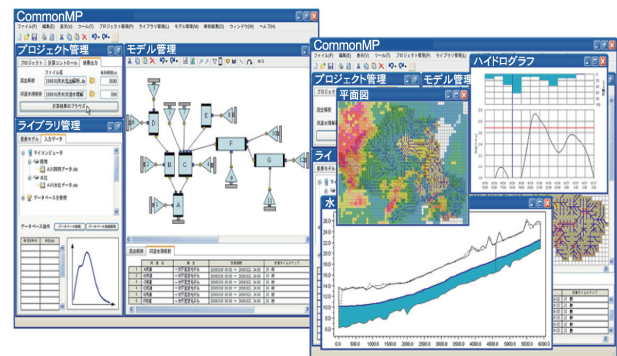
CommonMP
ファイル(F) 編集(E) 表示(V) ツール(T) プロジェクト管理(P) ライブラリ管理(L) モデル管理(M) 解析結果(R) ウィンドウ(W) ヘルプ(H)
プロジェクト管理
モデル管理
ライブラリ管理
A
B
C
D
E
F
G
H
I
J
K
結果出力
計算結果のブラウズ
CommonMP
ファイル(F) 編集(E) 表示(V) ツール(T) プロジェクト管理(P) ライブラリ管理(L)
プロジェクト管理
モデル管理
ハイドログラフ
平面図
水
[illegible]